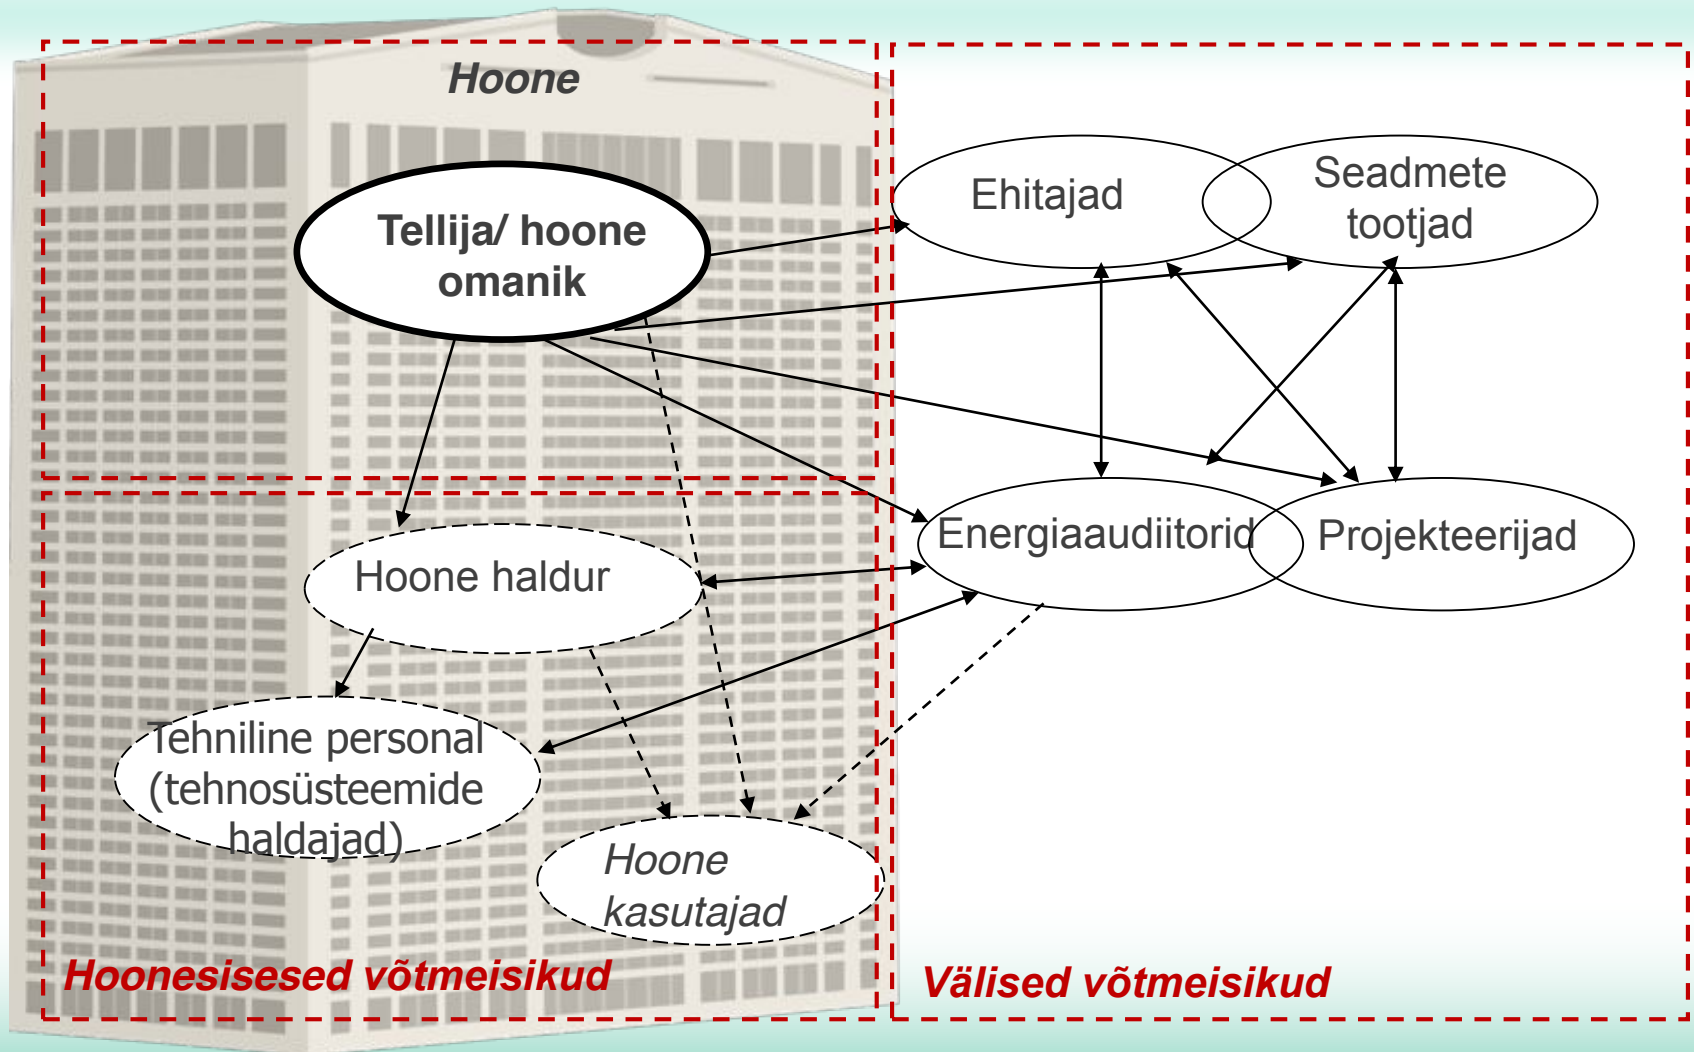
Hoone

Tellija/ hoone omanik

Ehitajad

Seadmete tootjad

Energiaaudiitorid

Projekteerijad

Hoone haldur

Tehniline personal (tehnosüsteemide haldajad)

Hoone kasutajad

Hoonesisesed võtmeisikud

Välised võtmeisikud